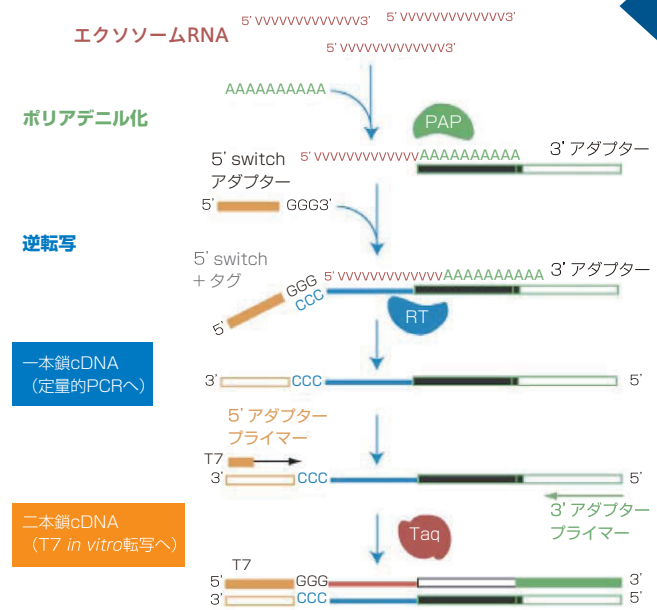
エクソソームRNA

5' VVVVVVVVVVVVVV3'

5' VVVVVVVVVVVVVV3'

5' VVVVVVVVVVVVVV3'

AAAAAAAAAA

ポリアデニル化

PAP

5' switch アダプター

5' VVVVVVVVVVVVVAAAAAAAAAA

3' アダプター

5'

GGG3'

逆転写

5' switch ＋タグ

GGG

CCC

5' VVVVVVVVVVVVVAAAAAAAAAA

3' アダプター

5'

RT

一本鎖cDNA （定量的PCRへ）

3'

CCC

5'

5' アダプター プライマー

T7

3'

CCC

5'

3' アダプター プライマー

二本鎖cDNA （T7 *in vitro*転写へ）

Taq

T7

5'

GGG

3'

3'

CCC

5'